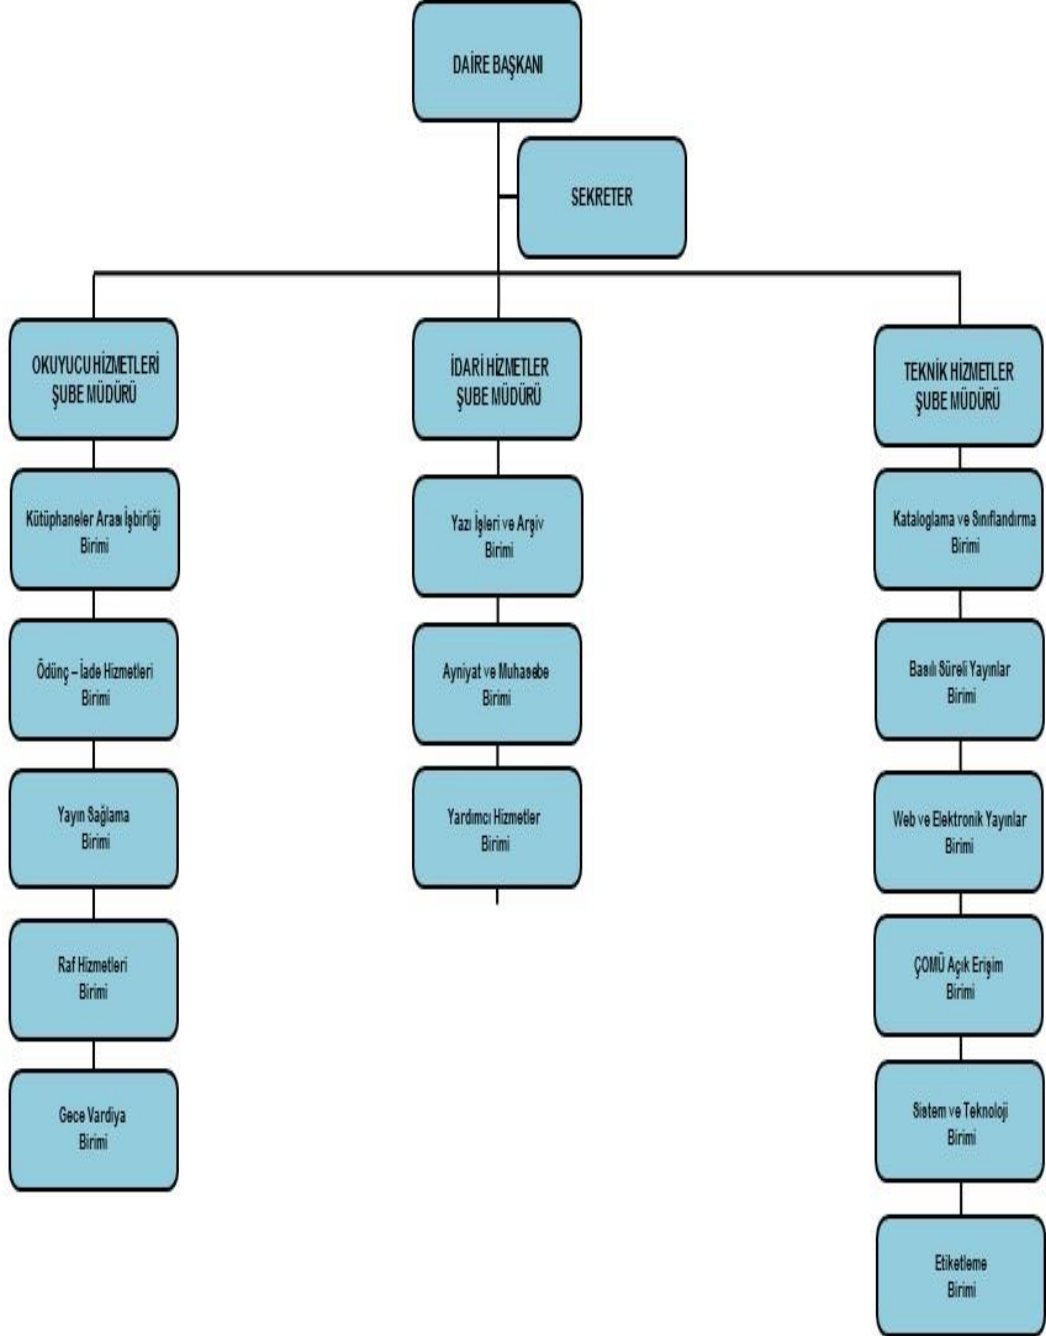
DAİRE BAŞKANI

SEKRETER

OKUYUCU HİZMETLERİ ŞUBE MÜDÜRÜ

Kütüphaneler Arası İşbirliği Birimi

Ödünç – İade Hizmetleri Birimi

Yayın Sağlama Birimi

Raf Hizmetleri Birimi

Gece Vardiya Birimi

İDARİ HİZMETLER ŞUBE MÜDÜRÜ

Yazı İşleri ve Arşiv Birimi

Ayniyat ve Muhasebe Birimi

Yardımcı Hizmetler Birimi

TEKNİK HİZMETLER ŞUBE MÜDÜRÜ

Kataloglama ve Sınıflandırma Birimi

Basılı Süreli Yayınlar Birimi

Web ve Elektronik Yayınlar Birimi

ÇOMÜ Açık Erişim Birimi

Sistem ve Teknoloji Birimi

Etiketleme Birimi